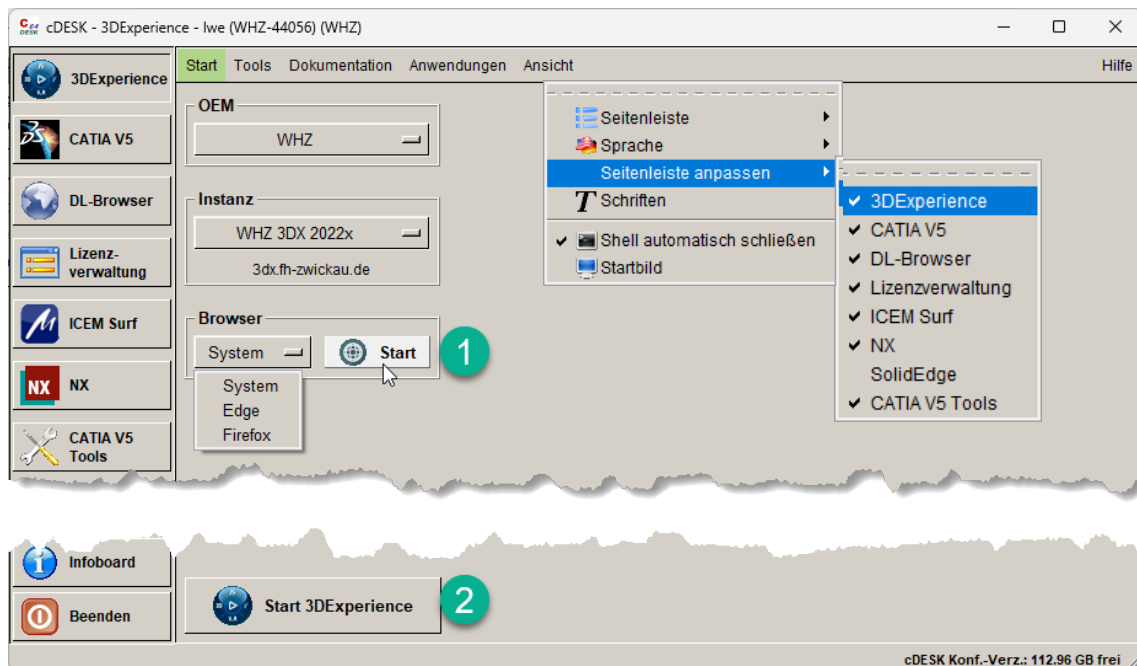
cDESK - 3DExperience - lwe (WHZ-44056) (WHZ)

3DExperience
CATIA V5
DL-Browser
Lizenzverwaltung
ICEM Surf
NX
CATIA V5 Tools

Start Tools Dokumentation Anwendungen Ansicht Hilfe

OEM
WHZ

Instanz
WHZ 3DX 2022x
3dx.fh-zwickau.de

Browser
System
Start
1
System
Edge
Firefox

Seitenleiste
Sprache
Seitenleiste anpassen
Schriften
Shell automatisch schließen
Startbild

3DExperience
CATIA V5
DL-Browser
Lizenzverwaltung
ICEM Surf
NX
SolidEdge
CATIA V5 Tools

Infoboard
Beenden

Start 3DExperience
2

cDESK Konf.-Verz.: 112.96 GB frei